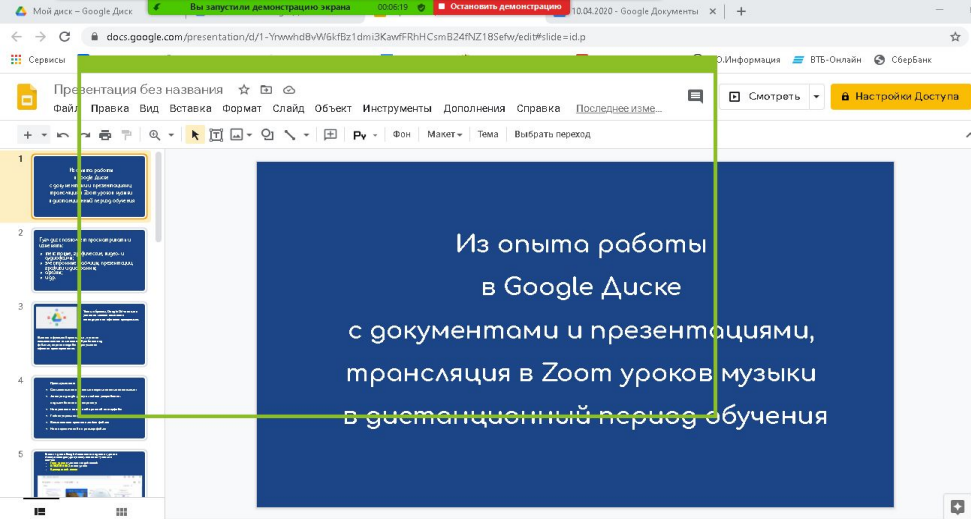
Мой диск – Google Диск
Вы запустили демонстрацию экрана 00:06:19 Остановить демонстрацию
10.04.2020 - Google Документы
docs.google.com/presentation/d/1-YrwwhdBvW6kfBz1dmi3KawfFRhHCsmB24fNZ18Sefw/edit#slide=id.p
Сервисы
О.Информация ВТБ-Онлайн СберБанк
Презентация без названия
Файл Правка Вид Вставка Формат Слайд Объект Инструменты Дополнения Справка Последнее изме...
Смотреть
Настройки Доступа
Фон Макет Тема Выбрать переход
1
2
3
4
5
Из опыта работы
в Google Диске
с документами и презентациями,
трансляция в Zoom уроков музыки
в дистанционный период обучения